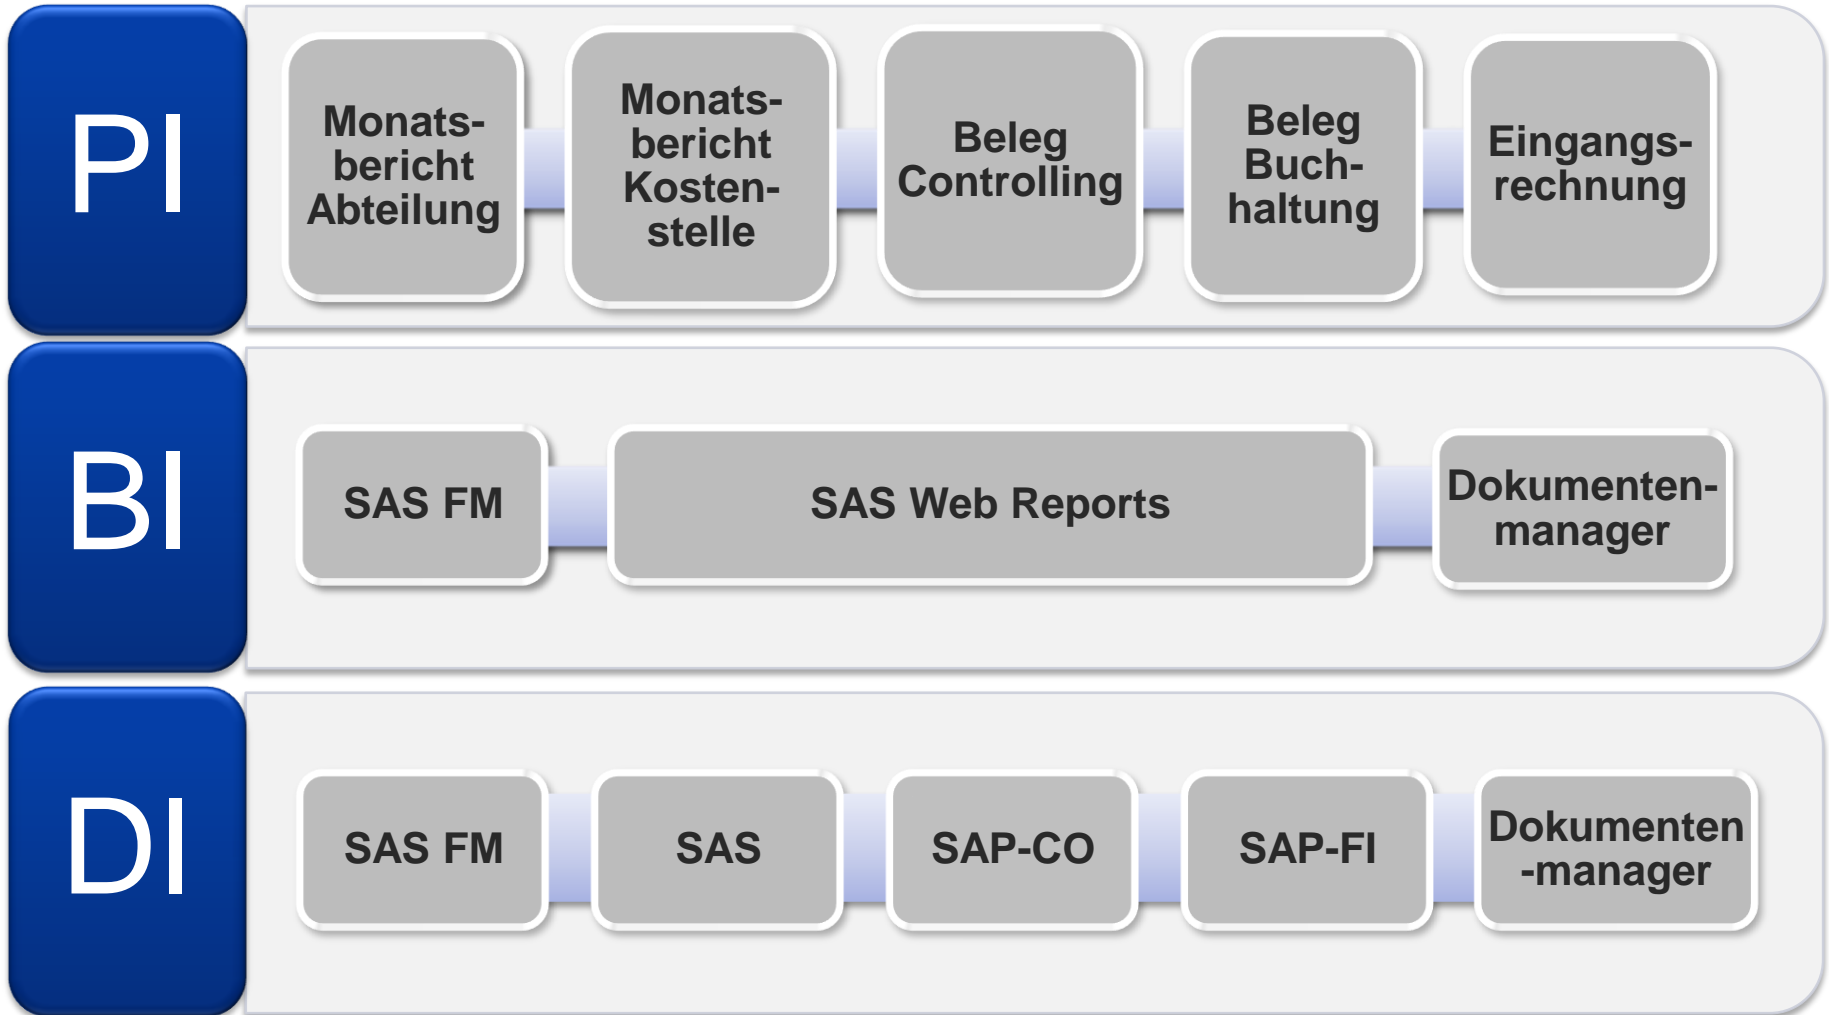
PI

Monatsbericht Abteilung

Monatsbericht Kostenstelle

Beleg Controlling

Beleg Buchhaltung

Eingangsrechnung

BI

SAS FM

SAS Web Reports

Dokumentenmanager

DI

SAS FM

SAS

SAP-CO

SAP-FI

Dokumenten -manager